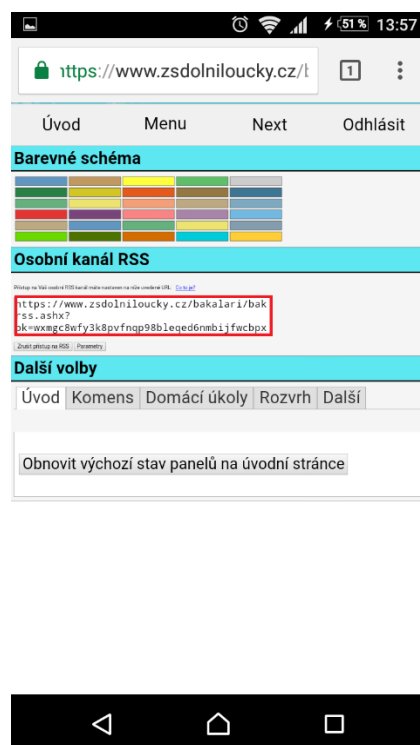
51% 13:57

https://www.zsdolniloucky.cz/b

1

Úvod Menu Next Odhlásit

Barevné schéma

Osobní kanál RSS

Přístup na Váš osobní RSS kanál máte nastaven na níže uvedené URL. Co to je?

https://www.zsdolniloucky.cz/bakalari/bakrss.ashx?bk=wxmgc8wfy3k8pvfnqp98bleqed6nmbijfwcbpx

Zrušit přístup na RSS Parametry

Další volby

Úvod Komens Domácí úkoly Rozvrh Další

Obnovit výchozí stav panelů na úvodní stránce